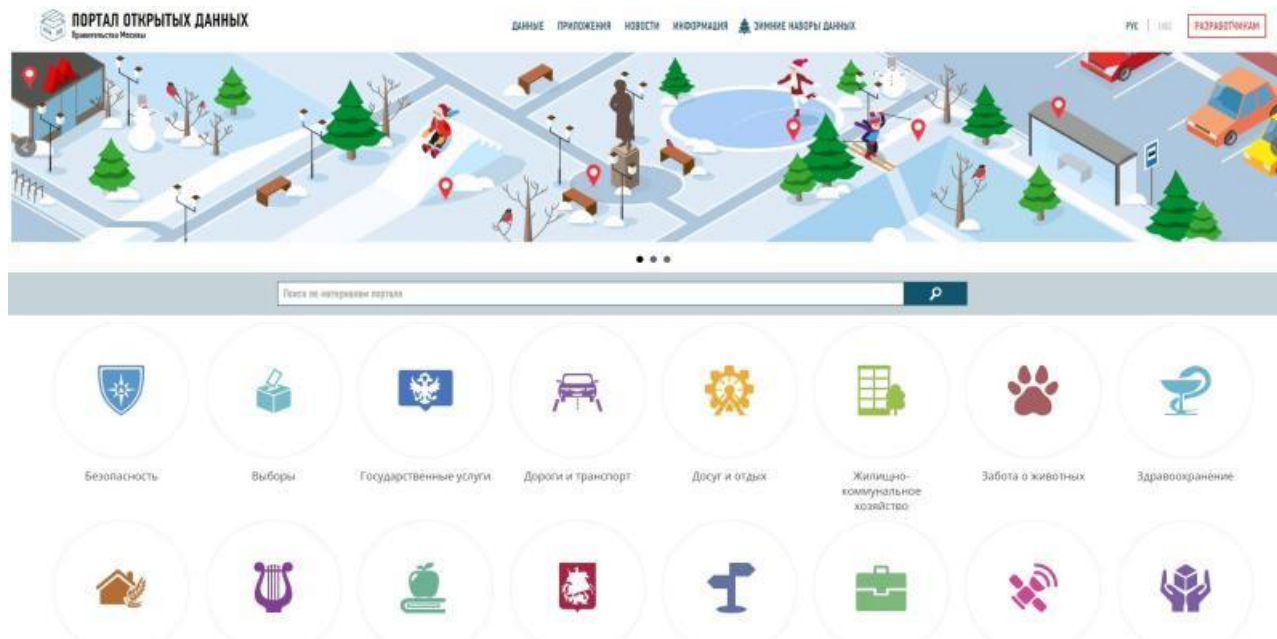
ПОРТАЛ ОТКРЫТЫХ ДАННЫХ
Правительства Москвы

ДАННЫЕ ПРИЛОЖЕНИЯ НОВОСТИ ИНФОРМАЦИЯ ЗИМНИЕ НАБОРЫ ДАННЫХ

РУС | ENG РАЗРАБОТЧИКАМ

Поиск по материалам портала

Безопасность

Выборы

Государственные услуги

Дороги и транспорт

Досуг и отдых

Жилищно-коммунальное хозяйство

Забота о животных

Здравоохранение